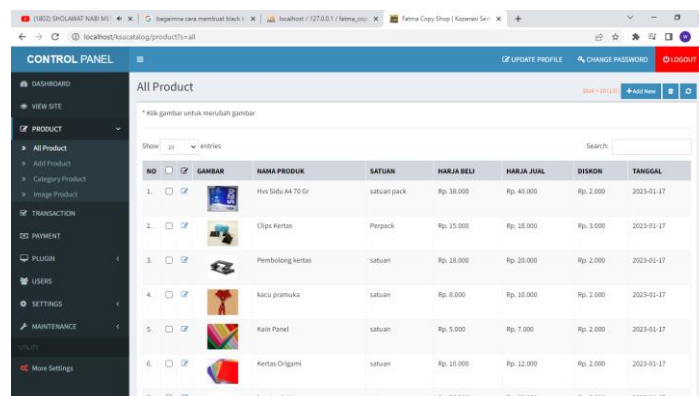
(1802) SHOLAWAT NABI MU | begaimna cara membuat black | localhost / 127.0.0.1 / fatma_cop | Fatma Copy Shop | Koperasi Ser

localhost/ksucatalog/product?s=all

CONTROL PANEL

UPDATE PROFILE  CHANGE PASSWORD  LOGOUT

DASHBOARD
VIEW SITE
PRODUCT
All Product
Add Product
Category Product
Image Product
TRANSACTION
PAYMENT
PLUGIN
USERS
SETTINGS
MAINTENANCE
UTILITY
More Settings

All Product

+Add New

* Klik gambar untuk merubah gambar

Show 10 entries

Search:

| NO | | | GAMBAR | NAMA PRODUK | SATUAN | HARJA BELI | HARJA JUAL | DISKON | TANGGAL |
|---|---|---|---|---|---|---|---|---|---|
| 1. | | | | Hvs Sidu A4 70 Gr | satuan pack | Rp. 38.000 | Rp. 40.000 | Rp. 2.000 | 2023-01-17 |
| 2. | | | | Clips Kertas | Perpack | Rp. 15.000 | Rp. 18.000 | Rp. 3.000 | 2023-01-17 |
| 3. | | | | Pembolong kertas | satuan | Rp. 18.000 | Rp. 20.000 | Rp. 2.000 | 2023-01-17 |
| 4. | | | | kacu pramuka | satuan | Rp. 8.000 | Rp. 10.000 | Rp. 2.000 | 2023-01-17 |
| 5. | | | | Kain Panel | satuan | Rp. 5.000 | Rp. 7.000 | Rp. 2.000 | 2023-01-17 |
| 6. | | | | Kertas Origami | satuan | Rp. 10.000 | Rp. 12.000 | Rp. 2.000 | 2023-01-17 |